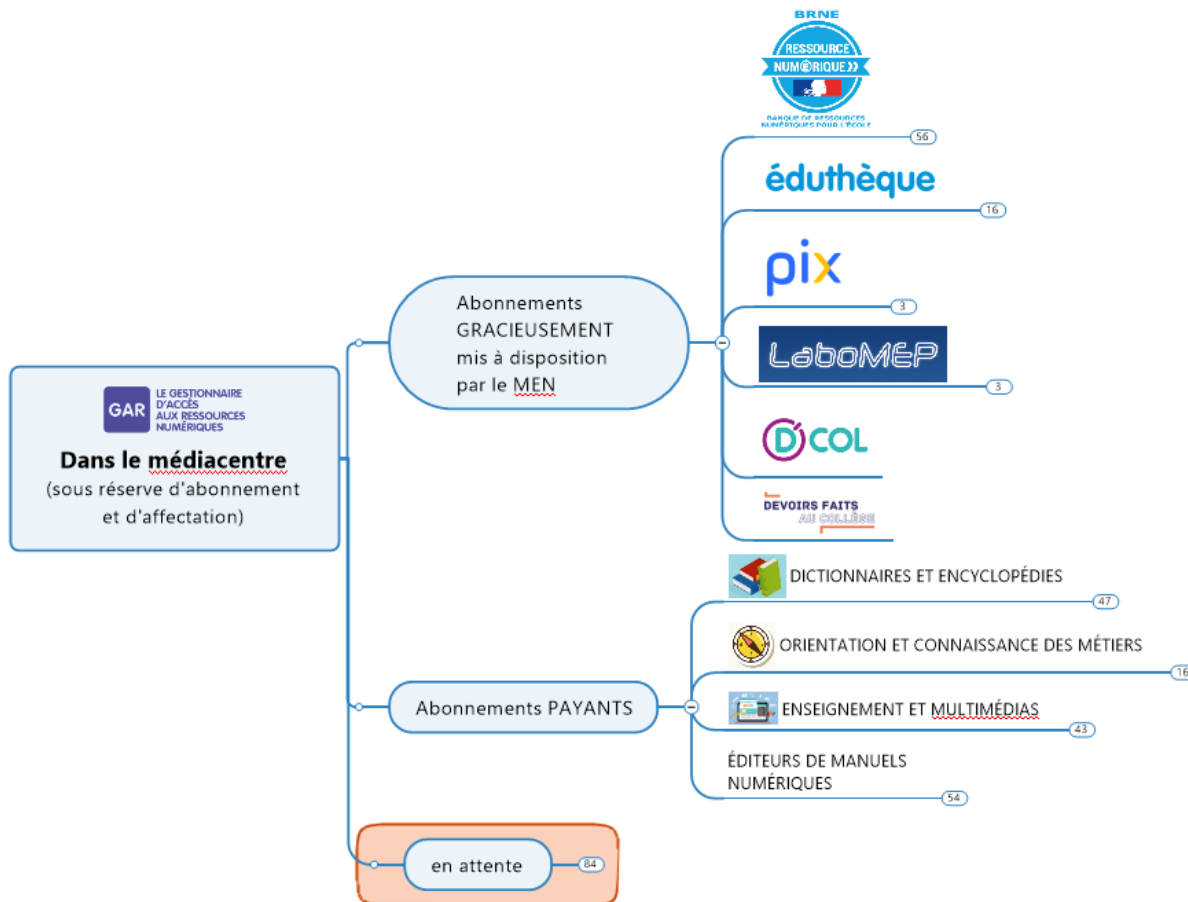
GAR LE GESTIONNAIRE D'ACCÈS AUX RESSOURCES NUMÉRIQUES

Dans le médiacentre
(sous réserve d'abonnement et d'affectation)

Abonnements GRACIEUSEMENT mis à disposition par le MEN

BRNE
RESSOURCE NUMÉRIQUE
BANQUE DE RESSOURCES NUMÉRIQUES POUR L'ÉCOLE

56

éduthèque

16

pix

3

LaboMEP

3

D'COL

DEVOIRS FAITS AU COLLÈGE

Abonnements PAYANTS

DICTIONNAIRES ET ENCYCLOPÉDIES

47

ORIENTATION ET CONNAISSANCE DES MÉTIERS

16

ENSEIGNEMENT ET MULTIMÉDIAS

43

ÉDITEURS DE MANUELS NUMÉRIQUES

54

en attente

84